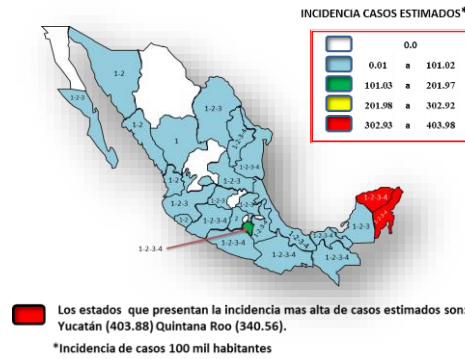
INCIDENCIA CASOS ESTIMADOS*

| | | | |
|---|---|---|---|
| | 0.0 | | |
| | 0.01 | a | 101.02 |
| | 101.03 | a | 201.97 |
| | 201.98 | a | 302.92 |
| | 302.93 | a | 403.98 |

1-2
1-2
1-2
1
1-2-3
1-2-3-4
1-2-3-4
1-2-3
1-2
1-2-3
1-2-3
1-2-3
1-2-3-4
1-2-3-4
1-2-3
1-2-3-4
1-2-3-4
1-2-3-4
1-2-3-4
1-2-3
1-2-3-4
1-2-3-4

Los estados que presentan la incidencia mas alta de casos estimados son: Yucatán (403.88) Quintana Roo (340.56).

*Incidencia de casos 100 mil habitantes